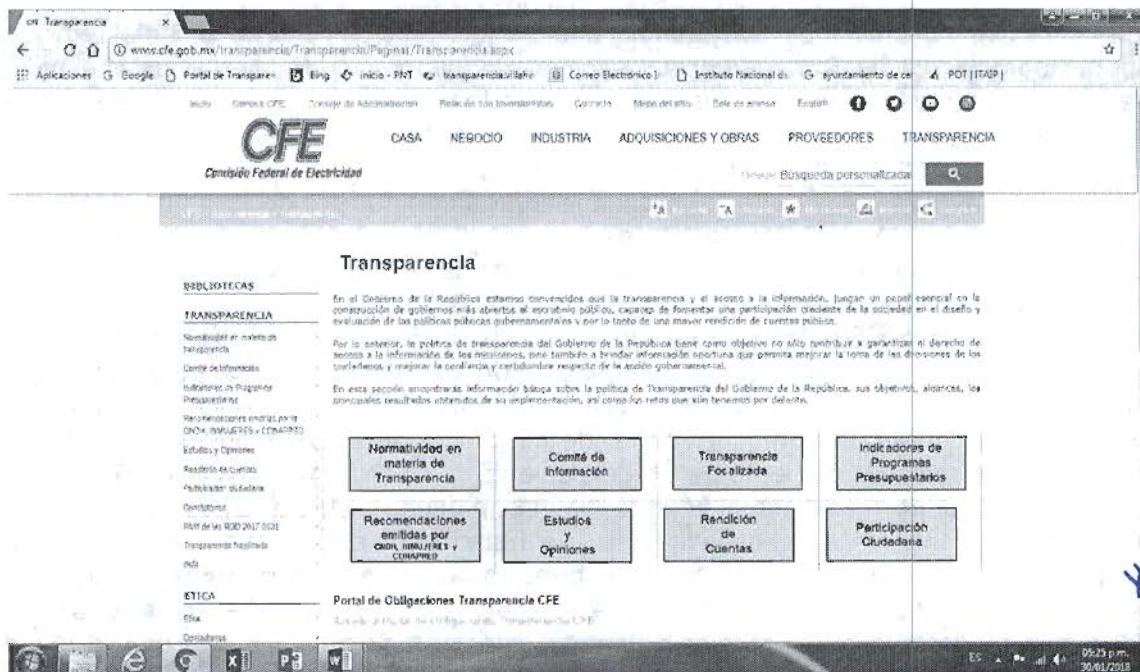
Transparencia ×

www.cfe.gob.mx/transparencia/Transparencia/Paginas/Transparencia.aspx

Aplicaciones Google Portal de Transparen Bing inicio - PNT transparenciavillahe Correo Electrónico I Instituto Nacional de ayuntamiento de ce POT | ITAIP |

Inicio Somos CFE Consejo de Administración Relación con Inversionistas Contacto Mapa del sitio Sala de prensa English

CFE
Comisión Federal de Electricidad

CASA NEGOCIO INDUSTRIA ADQUISICIONES Y OBRAS PROVEEDORES TRANSPARENCIA

Búsqueda personalizada

Transparencia

BIBLIOTECAS

TRANSPARENCIA

Normatividad en materia de transparencia

Comité de Información

Indicadores de Programas Presupuestarios

Recomendaciones emitidas por la CNDH, INMUJERES y CONAPRED

Estudios y Opiniones

Rendición de Cuentas

Participación ciudadana

Contratos

PAAT de las ROD 2017 2018

Transparencia focalizada

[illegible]

ETICA

Ética

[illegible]

En el Gobierno de la República estamos convencidos que la transparencia y el acceso a la información, juegan un papel esencial en la construcción de gobiernos más abiertos al escrutinio público, capaces de fomentar una participación creciente de la sociedad en el diseño y evaluación de las políticas públicas gubernamentales y por lo tanto de una mayor rendición de cuentas pública.

Por lo anterior, la política de transparencia del Gobierno de la República tiene como objetivo no sólo contribuir a garantizar el derecho de acceso a la información de los mexicanos, sino también a brindar información oportuna que permita mejorar la toma de las decisiones de los ciudadanos y mejorar la confianza y certidumbre respecto de la acción gubernamental.

En esta sección encontrarás información básica sobre la política de Transparencia del Gobierno de la República, sus objetivos, alcances, los principales resultados obtenidos de su implementación, así como los retos que aún tenemos por delante.

Normatividad en materia de Transparencia

Comité de Información

Transparencia Focalizada

Indicadores de Programas Presupuestarios

Recomendaciones emitidas por CNDH, INMUJERES y CONAPRED

Estudios y Opiniones

Rendición de Cuentas

Participación Ciudadana

Portal de Obligaciones Transparencia CFE

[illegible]

ES 05:25 p.m. 30/01/2018